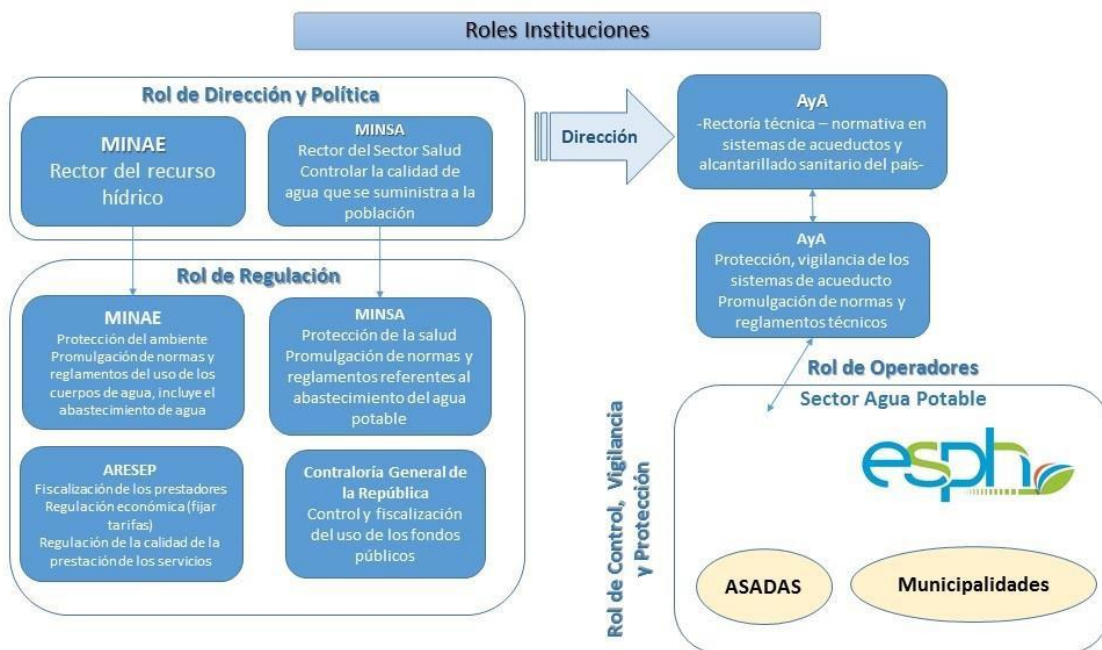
Roles Instituciones

Rol de Dirección y Política

MINAE
Rector del recurso hídrico

MINSA
Rector del Sector Salud
Controlar la calidad de agua que se suministra a la población

Dirección

AyA
-Rectoría técnica – normativa en sistemas de acueductos y alcantarillado sanitario del país-

AyA
Protección, vigilancia de los sistemas de acueducto
Promulgación de normas y reglamentos técnicos

Rol de Regulación

MINAE
Protección del ambiente
Promulgación de normas y reglamentos del uso de los cuerpos de agua, incluye el abastecimiento de agua

MINSA
Protección de la salud
Promulgación de normas y reglamentos referentes al abastecimiento del agua potable

ARESEP
Fiscalización de los prestadores
Regulación económica (fijar tarifas)
Regulación de la calidad de la prestación de los servicios

Contraloría General de la República
Control y fiscalización del uso de los fondos públicos

Rol de Control, Vigilancia y Protección

Rol de Operadores

Sector Agua Potable

esph

ASADAS

Municipalidades